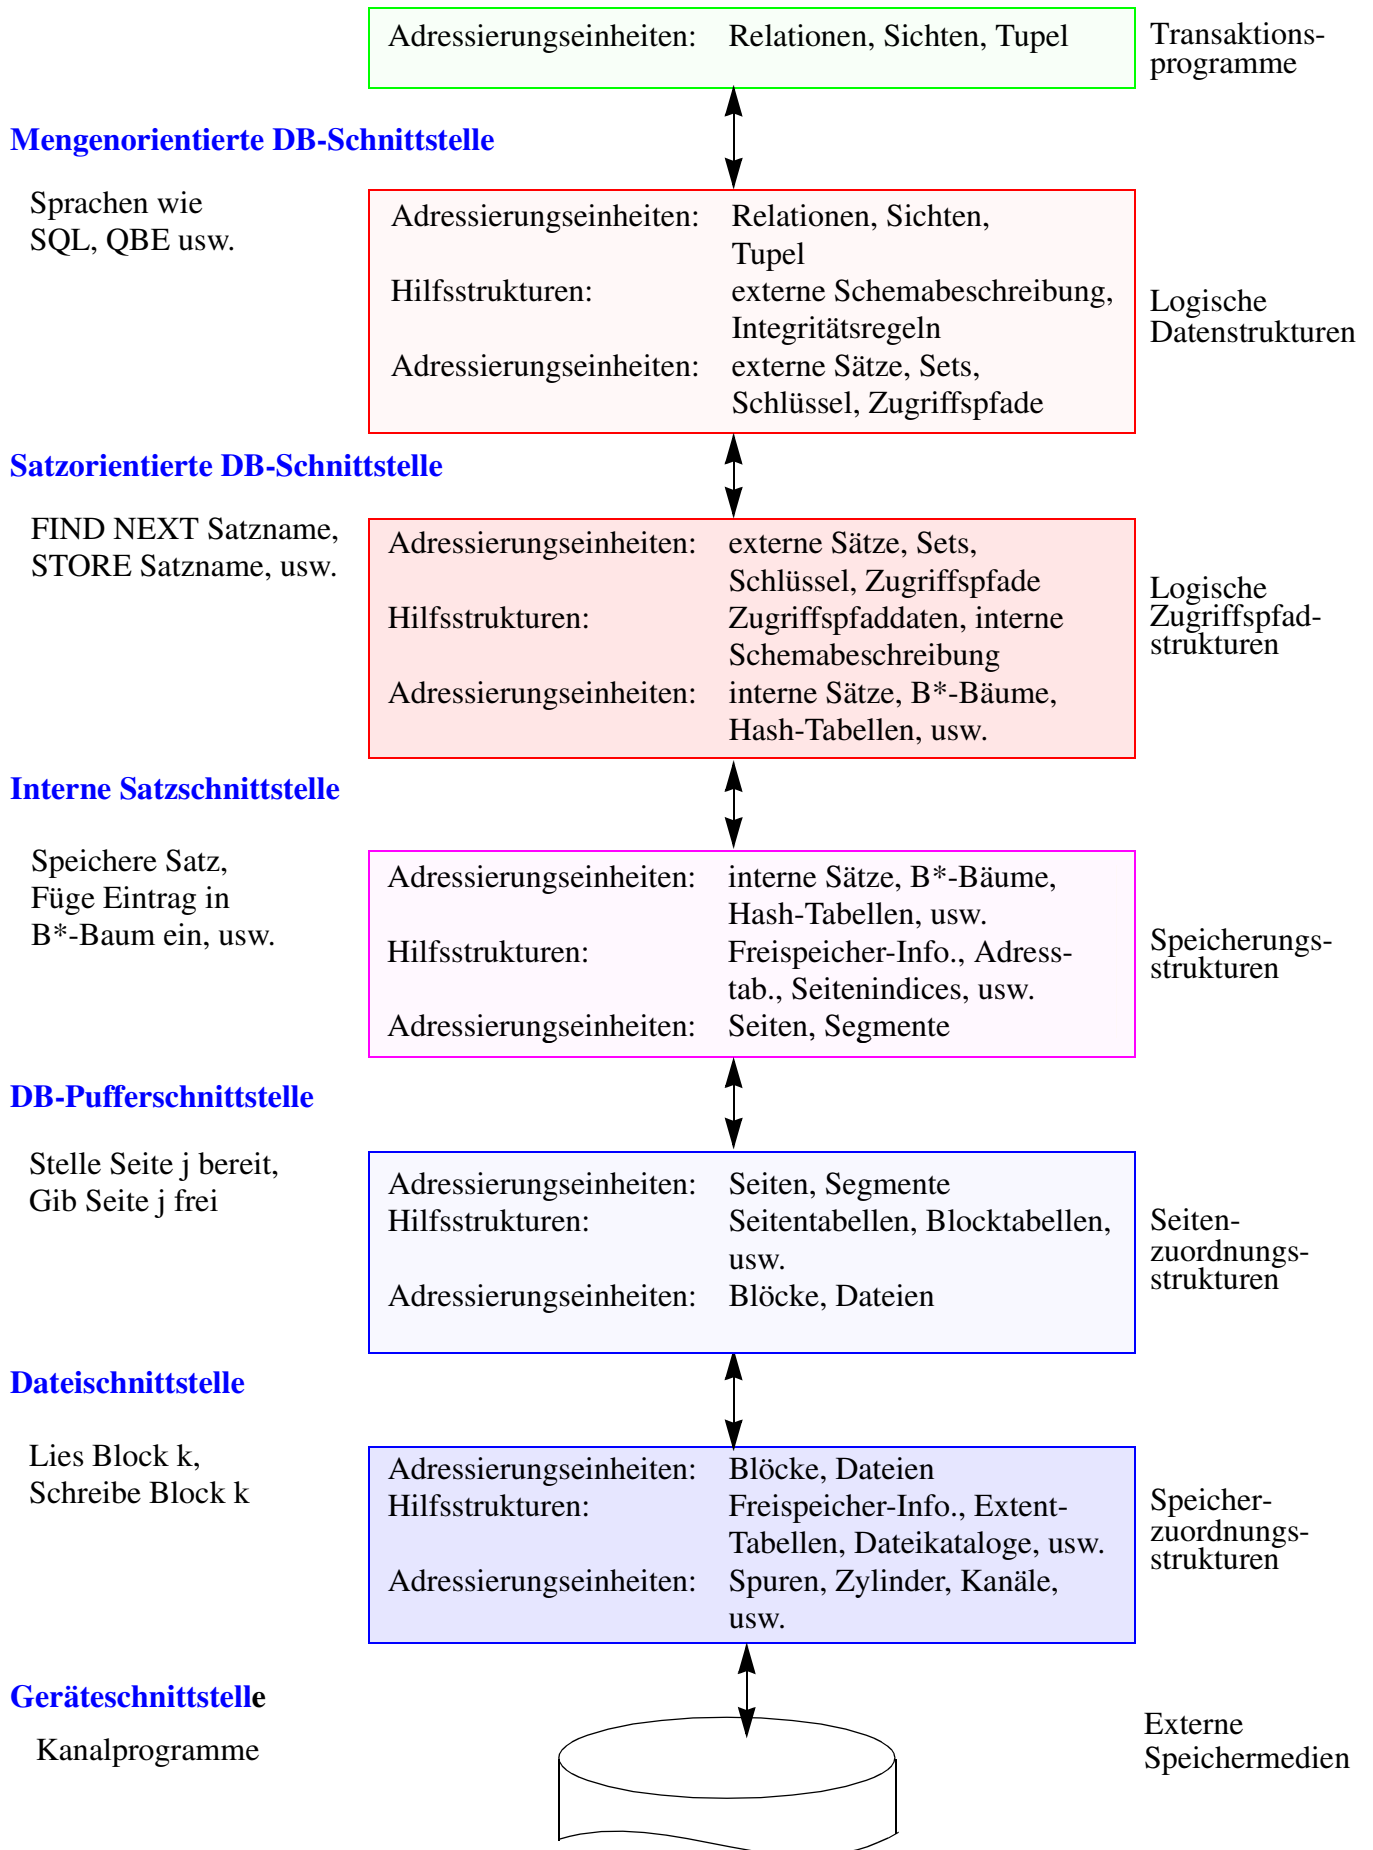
Adressierungseinheiten: Relationen, Sichten, Tupel

Transaktionsprogramme

Mengenorientierte DB-Schnittstelle

Sprachen wie SQL, QBE usw.

Adressierungseinheiten: Relationen, Sichten, Tupel
Hilfsstrukturen: externe Schemabeschreibung, Integritätsregeln
Adressierungseinheiten: externe Sätze, Sets, Schlüssel, Zugriffspfade

Logische Datenstrukturen

Satzorientierte DB-Schnittstelle

FIND NEXT Satzname, STORE Satzname, usw.

Adressierungseinheiten: externe Sätze, Sets, Schlüssel, Zugriffspfade
Hilfsstrukturen: Zugriffspfaddaten, interne Schemabeschreibung
Adressierungseinheiten: interne Sätze, B*-Bäume, Hash-Tabellen, usw.

Logische Zugriffspfadstrukturen

Interne Satzschnittstelle

Speichere Satz, Füge Eintrag in B*-Baum ein, usw.

Adressierungseinheiten: interne Sätze, B*-Bäume, Hash-Tabellen, usw.
Hilfsstrukturen: Freispeicher-Info., Adresstab., Seitenindices, usw.
Adressierungseinheiten: Seiten, Segmente

Speicherungsstrukturen

DB-Pufferschnittstelle

Stelle Seite j bereit, Gib Seite j frei

Adressierungseinheiten: Seiten, Segmente
Hilfsstrukturen: Seitentabellen, Blocktabellen, usw.
Adressierungseinheiten: Blöcke, Dateien

Seitenzuordnungsstrukturen

Dateischnittstelle

Lies Block k, Schreibe Block k

Adressierungseinheiten: Blöcke, Dateien
Hilfsstrukturen: Freispeicher-Info., Extent-Tabellen, Dateikataloge, usw.
Adressierungseinheiten: Spuren, Zylinder, Kanäle, usw.

Speicherzuordnungsstrukturen

Geräteschnittstelle

Kanalprogramme

Externe Speichermedien